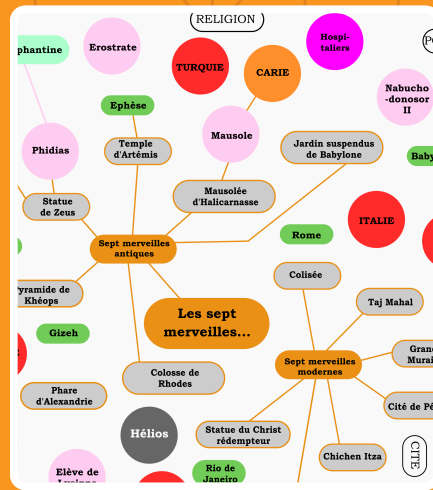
RELIGION

phantine

Erostrate

TURQUIE

Hospitaliers

CARIE

Nabucho-donosor II

Éphèse

Temple d'Artémis

Mausole

Jardin suspendus de Babylone

Phidias

Baby

Statue de Zeus

Mausolée d'Halicarnasse

ITALIE

Sept merveilles antiques

Rome

Colisée

yramide de Khéops

Les sept merveilles...

Taj Mahal

Gizeh

Colosse de Rhodes

Sept merveilles modernes

Grand Murail

Phare d'Alexandrie

Cité de Pé

Hélios

Statue du Christ rédempteur

Chichen Itza

CITÉ

Elève de

Rio de Janeiro